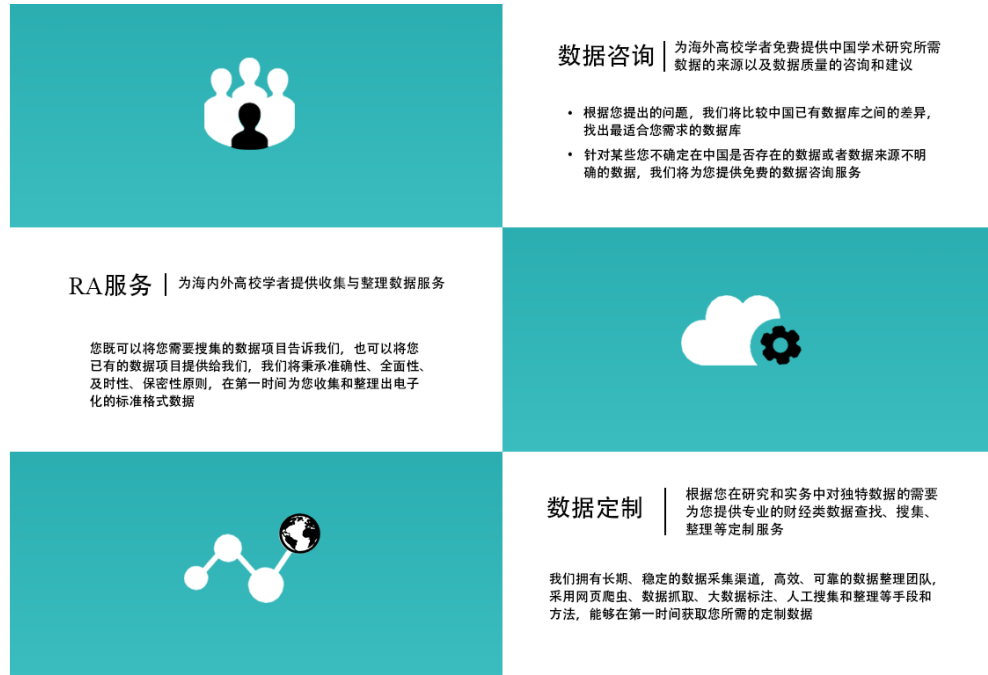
数据咨询 | 为海外高校学者免费提供中国学术研究所需数据的来源以及数据质量的咨询和建议

• 根据您提出的问题，我们将比较中国已有数据库之间的差异，找出最适合您需求的数据库
• 针对某些您不确定在中国是否存在的数据或者数据来源不明确的数据，我们将为您提供免费的数据咨询服务

RA服务 | 为海内外高校学者提供收集与整理数据服务

您既可以将您需要搜集的数据项目告诉我们，也可以将您已有的数据项目提供给我们，我们将秉承准确性、全面性、及时性、保密性原则，在第一时间为您收集和整理出电子化的标准格式数据

数据定制 | 根据您在研究和实务中对独特数据的需要为您提供专业的财经类数据查找、搜集、整理等定制服务

我们拥有长期、稳定的数据采集渠道，高效、可靠的数据整理团队，采用网页爬虫、数据抓取、大数据标注、人工搜集和整理等手段和方法，能够在第一时间获取您所需的定制数据